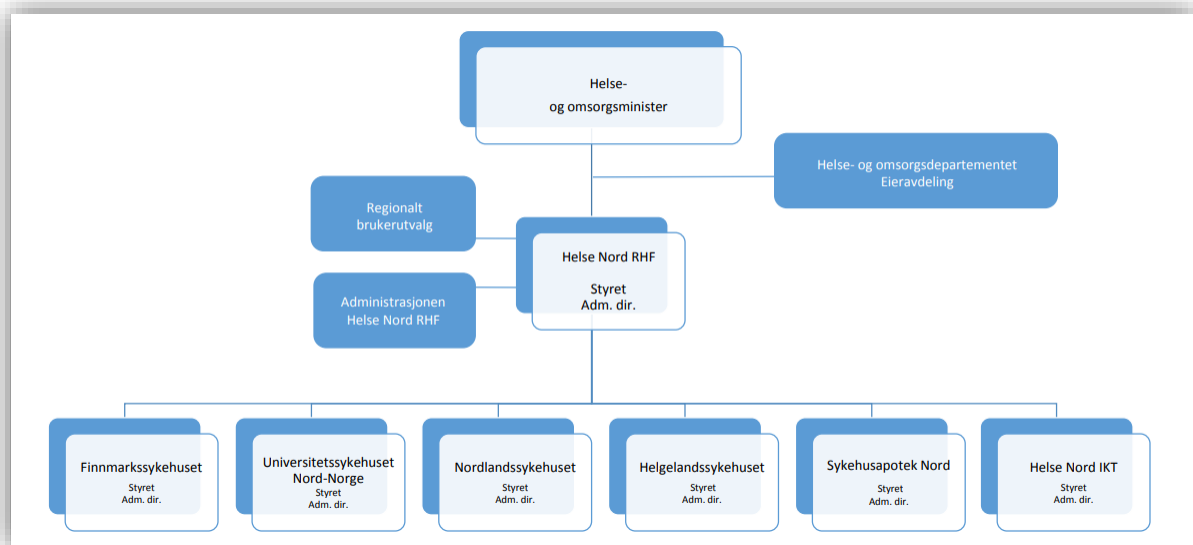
Helse- og omsorgsminister

Helse- og omsorgsdepartementet Eieravdeling

Regionalt brukerutvalg

Helse Nord RHF

Styret
Adm. dir.

Administrasjonen Helse Nord RHF

Finnmarkssykehuset
Styret
Adm. dir.

Universitetssykehuset Nord-Norge
Styret
Adm. dir.

Nordlandssykehuset
Styret
Adm. dir.

Helgelandssykehuset
Styret
Adm. dir.

Sykehusapotek Nord
Styret
Adm. dir.

Helse Nord IKT
Styret
Adm. dir.